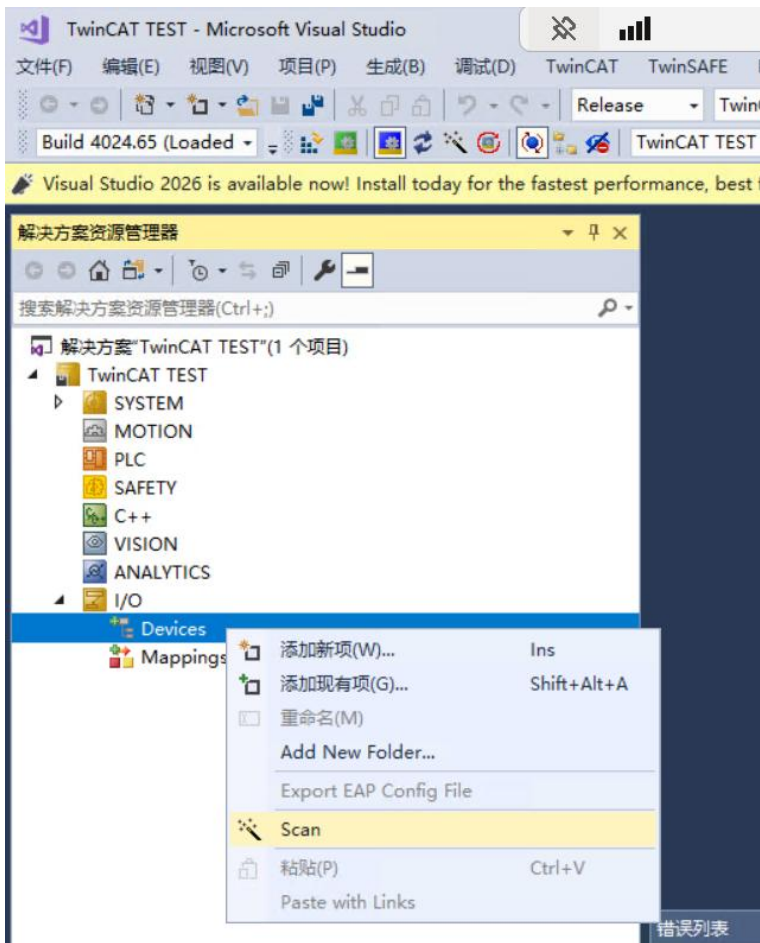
TwinCAT TEST - Microsoft Visual Studio

文件(F) 编辑(E) 视图(V) 项目(P) 生成(B) 调试(D) TwinCAT TwinSAFE

Release Twin

Build 4024.65 (Loaded TwinCAT TEST

Visual Studio 2026 is available now! Install today for the fastest performance, best

解决方案资源管理器

搜索解决方案资源管理器(Ctrl+;)

解决方案"TwinCAT TEST"(1 个项目)
TwinCAT TEST
SYSTEM
MOTION
PLC
SAFETY
C++
VISION
ANALYTICS
I/O
Devices
Mappings

添加新项(W)... Ins
添加现有项(G)... Shift+Alt+A
重命名(M)
Add New Folder...
Export EAP Config File
Scan
粘贴(P) Ctrl+V
Paste with Links

错误列表